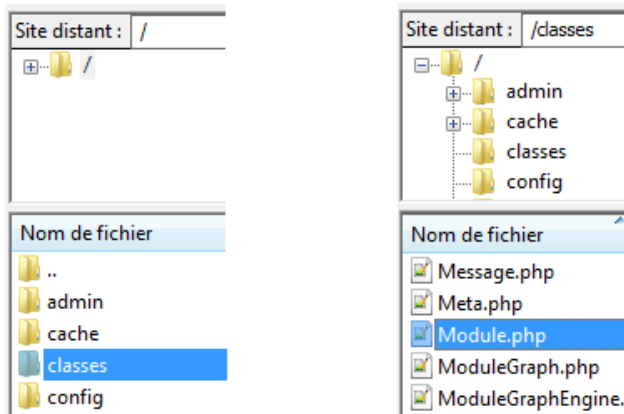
Site distant : /

/

Nom de fichier

..

admin

cache

classes

config

Site distant : /classes

/

admin

cache

classes

config

Nom de fichier

Message.php

Meta.php

Module.php

ModuleGraph.php

ModuleGraphEngine.